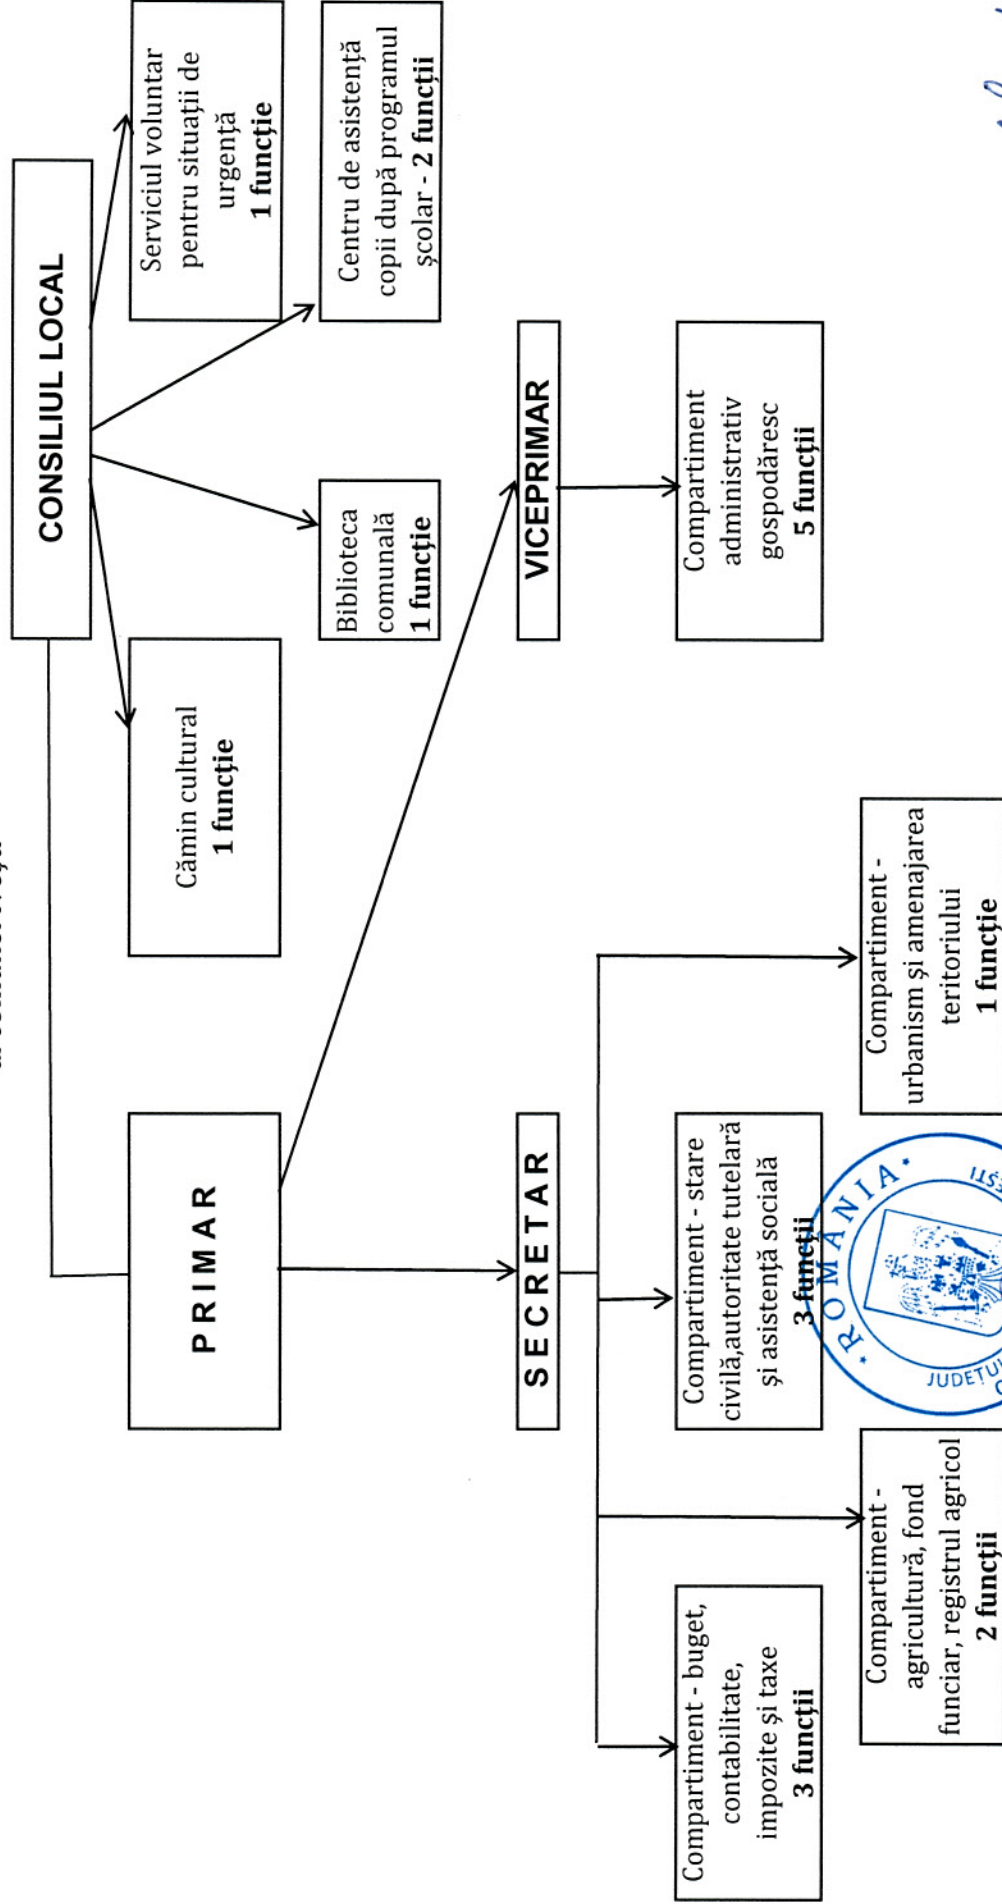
CONSILIUL LOCAL

Serviciul voluntar pentru situații de urgență
**1 funcție**

Centru de asistență copii după programul școlar - **2 funcții**

Biblioteca comunală
**1 funcție**

Cămin cultural
**1 funcție**

VICEPRIMAR

Compartiment administrativ gospodăresc
**5 funcții**

PRIMAR

SECRETAR

Compartiment - buget, contabilitate, impozite și taxe
**3 funcții**

Compartiment - agricultură, fond funciar, registrul agricol
**2 funcții**

Compartiment - stare civilă,autoritate tutelară și asistență socială
**3 funcții**

Compartiment - urbanism și amenajarea teritoriului
**1 funcție**

ROMÂNIA
JUDEȚUL
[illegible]